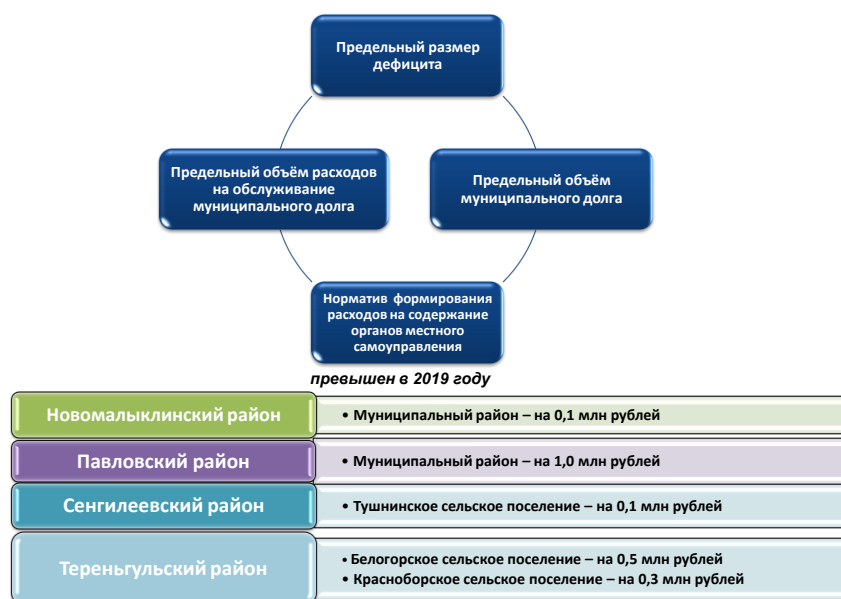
Предельный размер дефицита

Предельный объём расходов на обслуживание муниципального долга

Предельный объём муниципального долга

Норматив формирования расходов на содержание органов местного самоуправления

превышен в 2019 году

Новомалыклинский район
• Муниципальный район – на 0,1 млн рублей

Павловский район
• Муниципальный район – на 1,0 млн рублей

Сенгилеевский район
• Тушнинское сельское поселение – на 0,1 млн рублей

Тереньгульский район
• Белогорское сельское поселение – на 0,5 млн рублей
• Красноборское сельское поселение – на 0,3 млн рублей